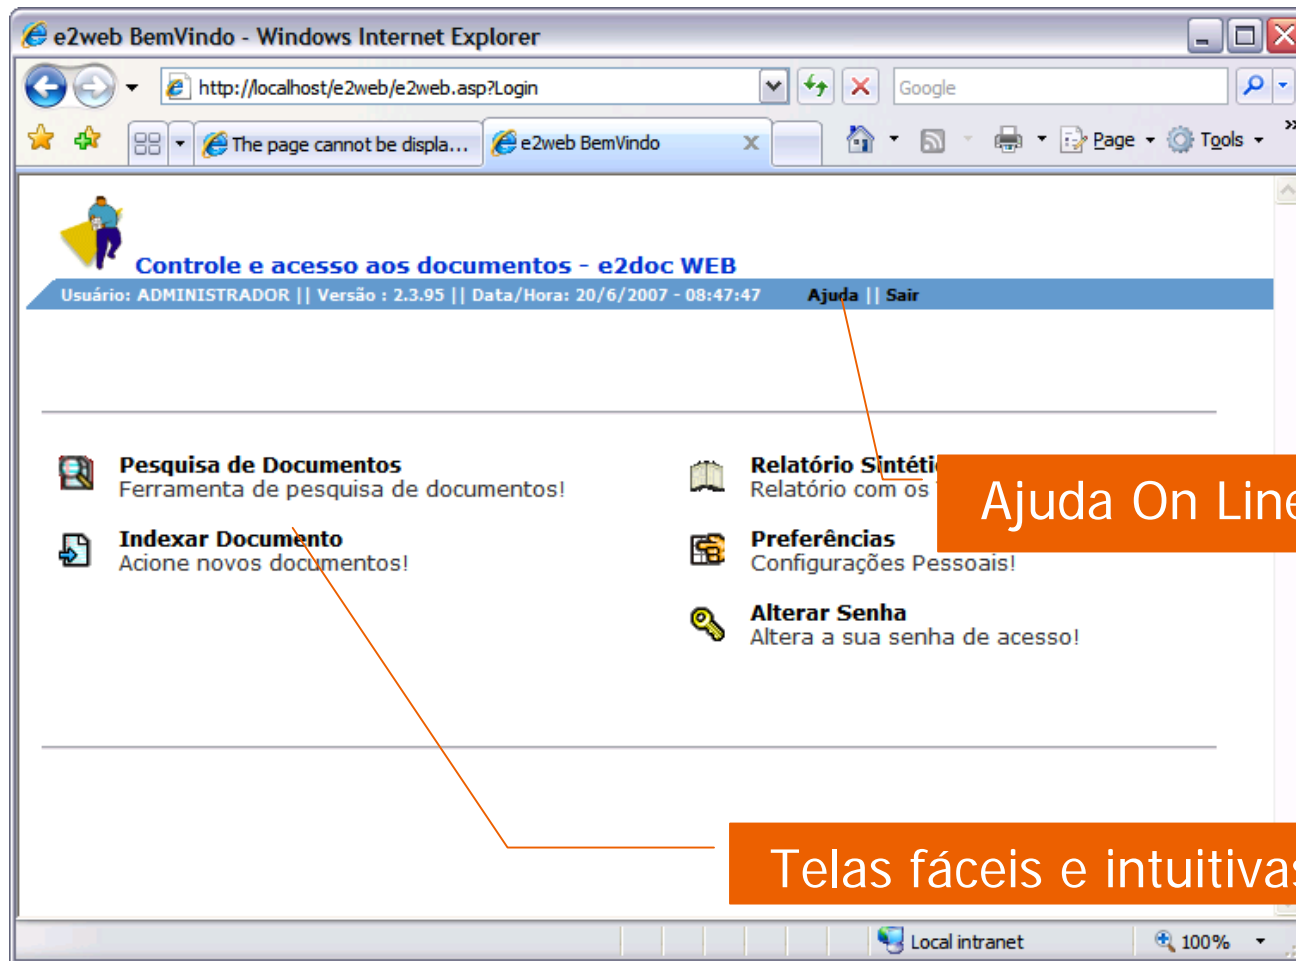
e2web BemVindo - Windows Internet Explorer

http://localhost/e2web/e2web.asp?Login

Google

The page cannot be displa...

e2web BemVindo

Page

Tools

Controle e acesso aos documentos - e2doc WEB

Usuário: ADMINISTRADOR || Versão : 2.3.95 || Data/Hora: 20/6/2007 - 08:47:47

Ajuda || Sair

Pesquisa de Documentos
Ferramenta de pesquisa de documentos!

Indexar Documento
Acione novos documentos!

Relatório Sintéti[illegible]
Relatório com os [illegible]

Preferências
Configurações Pessoais!

Alterar Senha
Altera a sua senha de acesso!

Ajuda On Line

Telas fáceis e intuitivas

Local intranet

100%